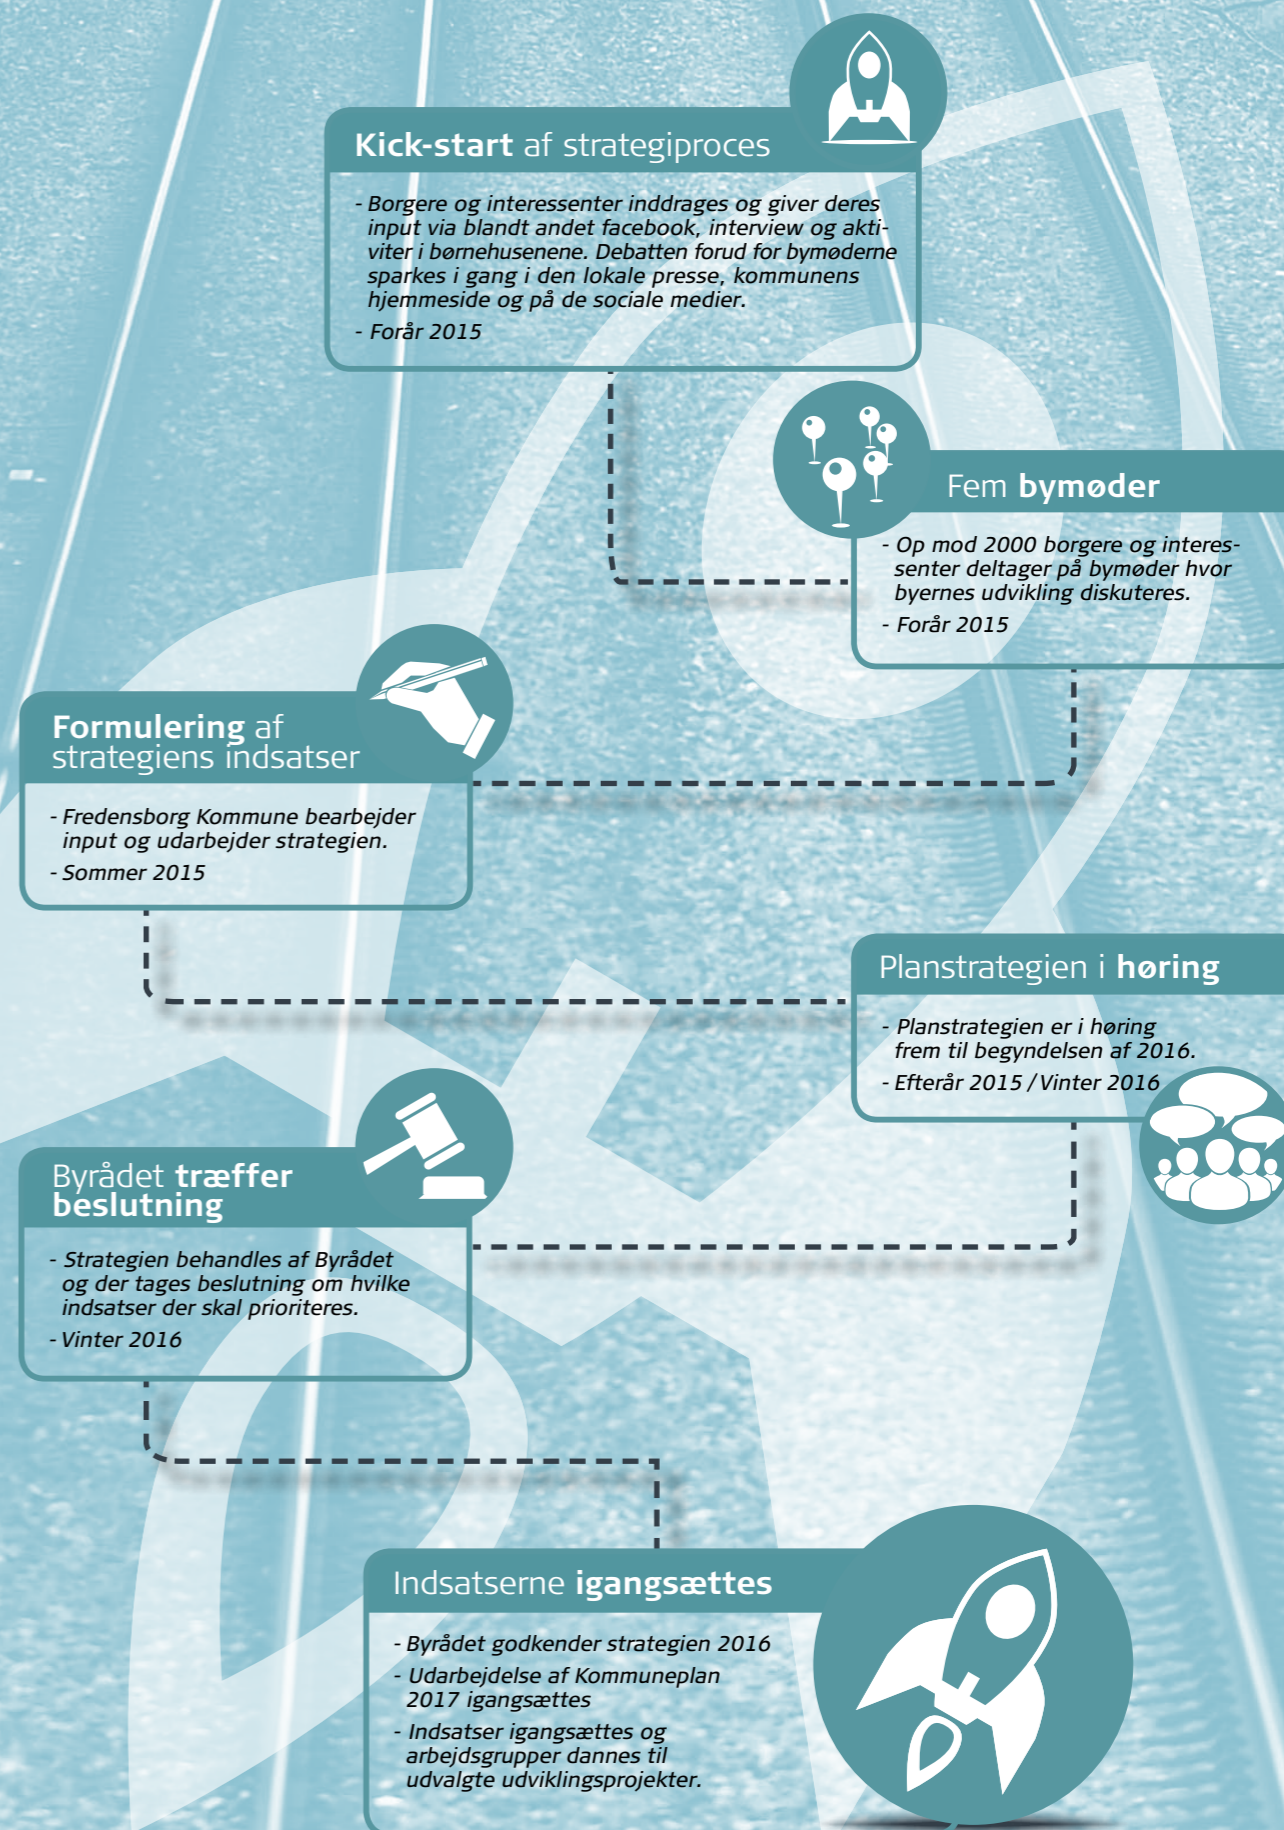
Kick-start af strategiproces

- Borgere og interessenter inddrages og giver deres input via blandt andet facebook, interview og aktiviter i børnehusenene. Debatten forud for bymøderne sparkes i gang i den lokale presse, kommunens hjemmeside og på de sociale medier.

- Forår 2015

Fem bymøder

- Op mod 2000 borgere og interessenter deltager på bymøder hvor byernes udvikling diskuteres.

- Forår 2015

Formulering af strategiens indsatser

- Fredensborg Kommune bearbejder input og udarbejder strategien.

- Sommer 2015

Planstrategien i høring

- Planstrategien er i høring frem til begyndelsen af 2016.

- Efterår 2015 / Vinter 2016

Byrådet træffer beslutning

- Strategien behandles af Byrådet og der tages beslutning om hvilke indsatser der skal prioriteres.

- Vinter 2016

Indsatserne igangsættes

- Byrådet godkender strategien 2016

- Udarbejdelse af Kommuneplan 2017 igangsættes

- Indsatser igangsættes og arbejdsgrupper dannes til udvalgte udviklingsprojekter.